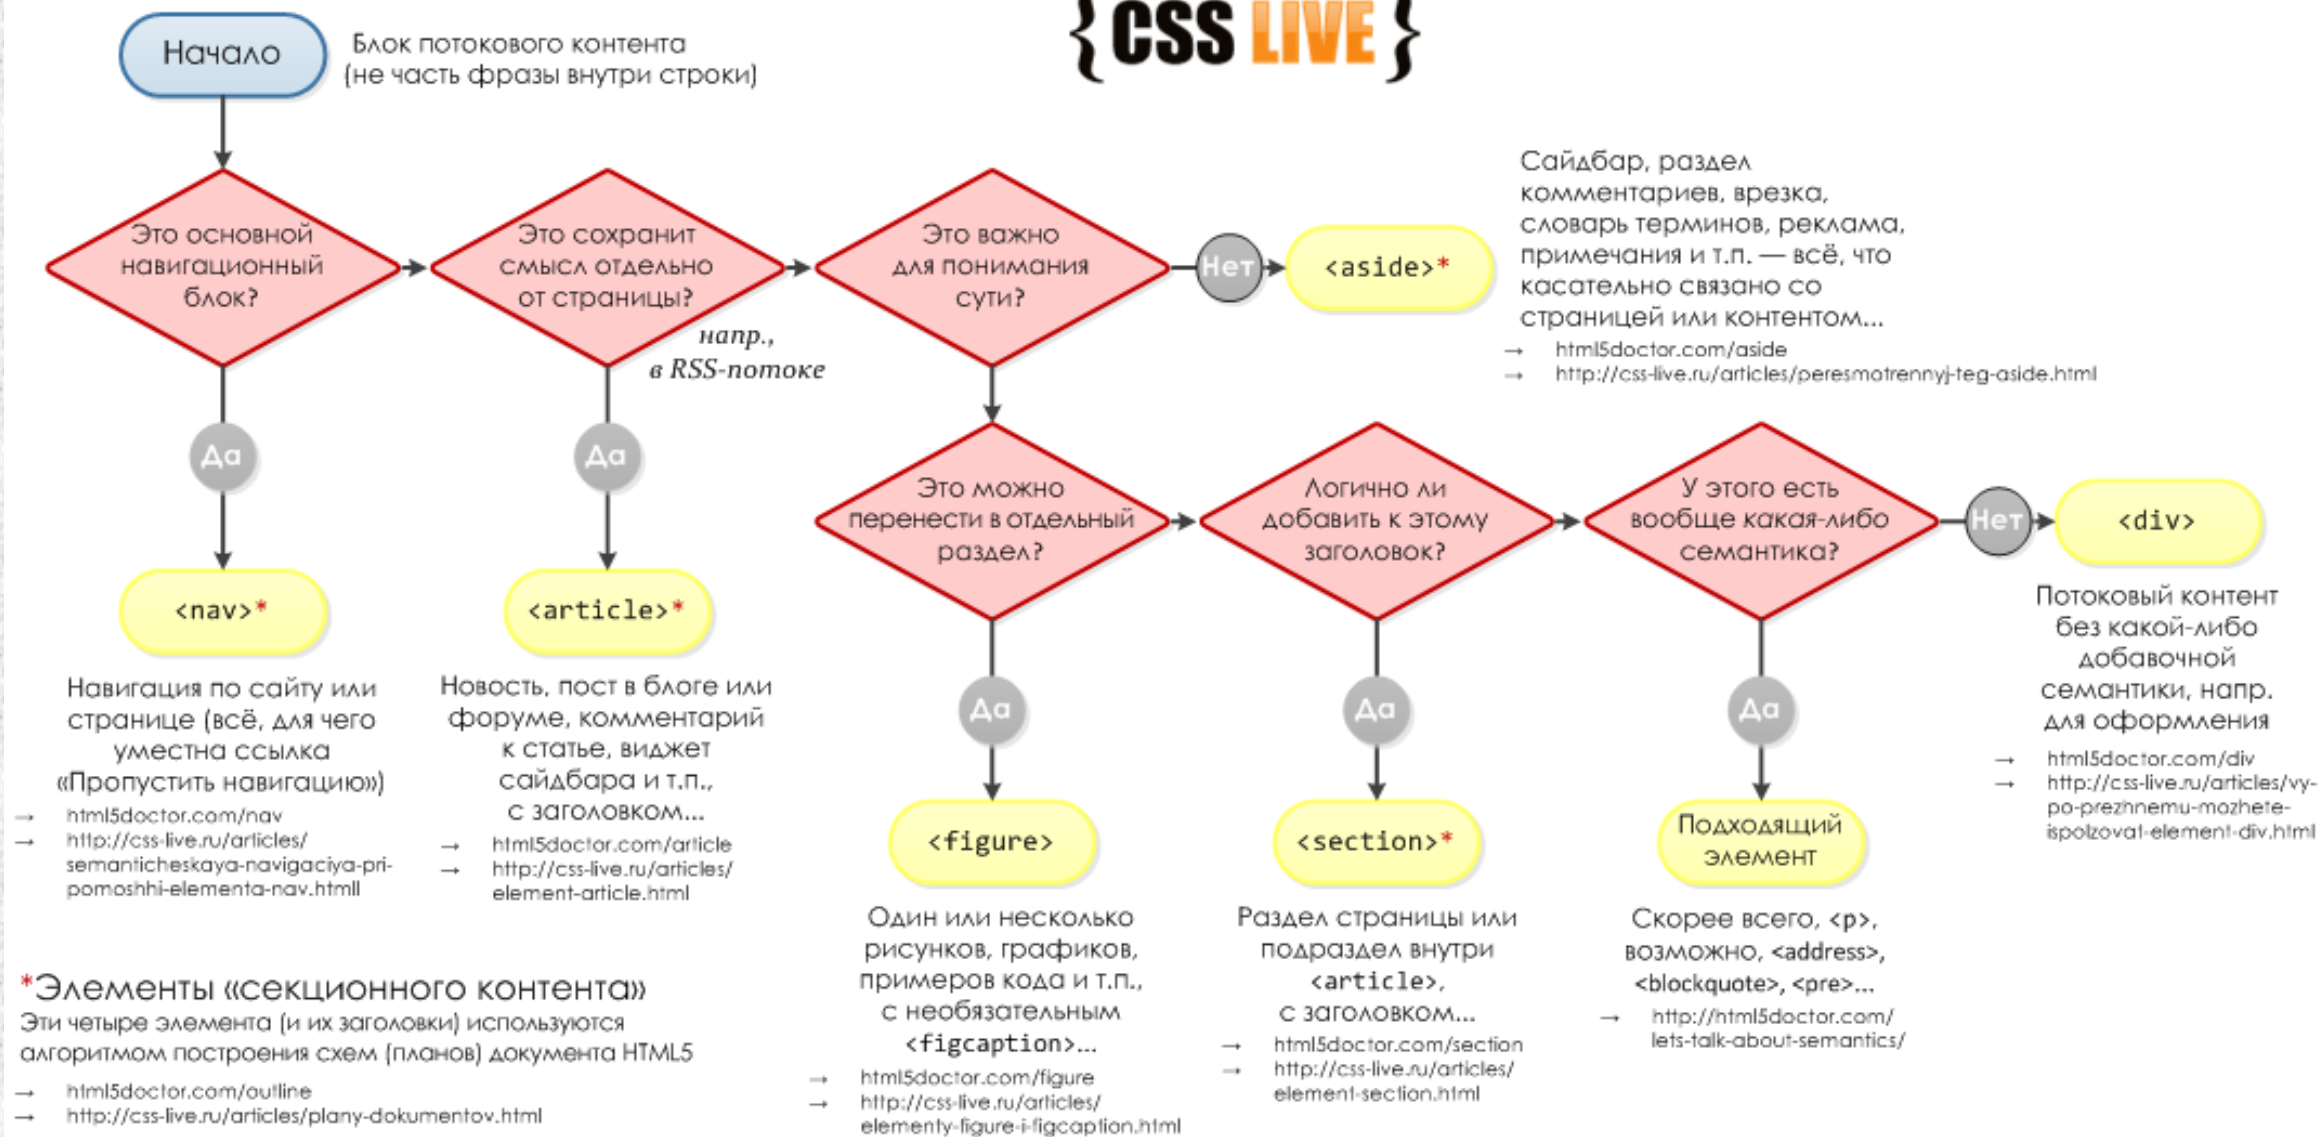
{ CSS LIVE }

Начало

Блок потокового контента (не часть фразы внутри строки)

Это основной навигационный блок?

Это сохранит смысл отдельно от страницы?

напр., в RSS-потоке

Это важно для понимания сути?

Нет

<aside>*

Сайдбар, раздел комментариев, врезка, словарь терминов, реклама, примечания и т.п. — всё, что касательно связано со страницей или контентом...

→ html5doctor.com/aside
→ http://css-live.ru/articles/peresmotrennyj-teg-aside.html

Да

Да

Это можно перенести в отдельный раздел?

Логично ли добавить к этому заголовок?

У этого есть вообще какая-либо семантика?

Нет

<div>

Потоковый контент без какой-либо добавочной семантики, напр. для оформления

→ html5doctor.com/div
→ http://css-live.ru/articles/vy-po-prezhnemu-mozhete-ispolzovat-element-div.html

<nav>*

Навигация по сайту или странице (всё, для чего уместна ссылка «Пропустить навигацию»)

→ html5doctor.com/nav
→ http://css-live.ru/articles/semanticheskaya-navigaciya-pri-pomoshhi-elementa-nav.html

<article>*

Новость, пост в блоге или форуме, комментарий к статье, виджет сайдбара и т.п., с заголовком...

→ html5doctor.com/article
→ http://css-live.ru/articles/element-article.html

Да

Да

Да

<figure>

Один или несколько рисунков, графиков, примеров кода и т.п., с необязательным <figcaption>...

→ html5doctor.com/figure
→ http://css-live.ru/articles/elementy-figure-i-figcaption.html

<section>*

Раздел страницы или подраздел внутри <article>, с заголовком...

→ html5doctor.com/section
→ http://css-live.ru/articles/element-section.html

Подходящий элемент

Скорее всего, <p>, возможно, <address>, <blockquote>, <pre>...

→ http://html5doctor.com/lets-talk-about-semantics/

*Элементы «секционного контента»
Эти четыре элемента (и их заголовки) используются алгоритмом построения схем (планов) документа HTML5

→ html5doctor.com/outline
→ http://css-live.ru/articles/plany-dokumentov.html